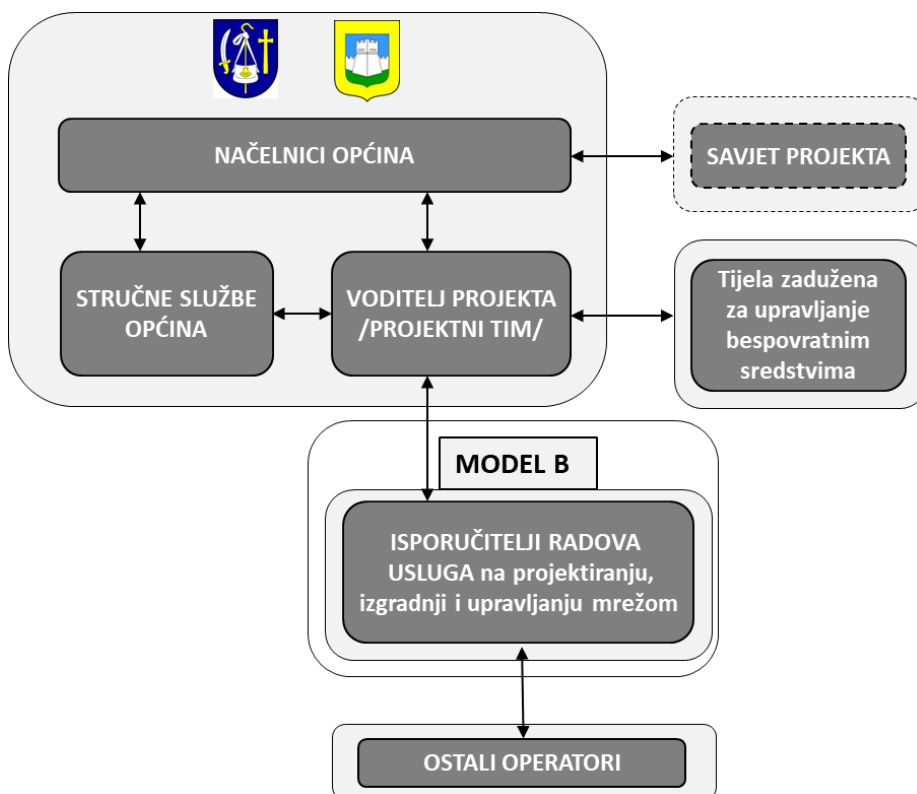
NAČELNICI OPĆINA

SAVJET PROJEKTA

STRUČNE SLUŽBE OPĆINA

VODITELJ PROJEKTA /PROJEKTNI TIM/

Tijela zadužena za upravljanje bespovratnim sredstvima

MODEL B

ISPORUČITELJI RADOVA USLUGA na projektiranju, izgradnji i upravljanju mrežom

OSTALI OPERATORI